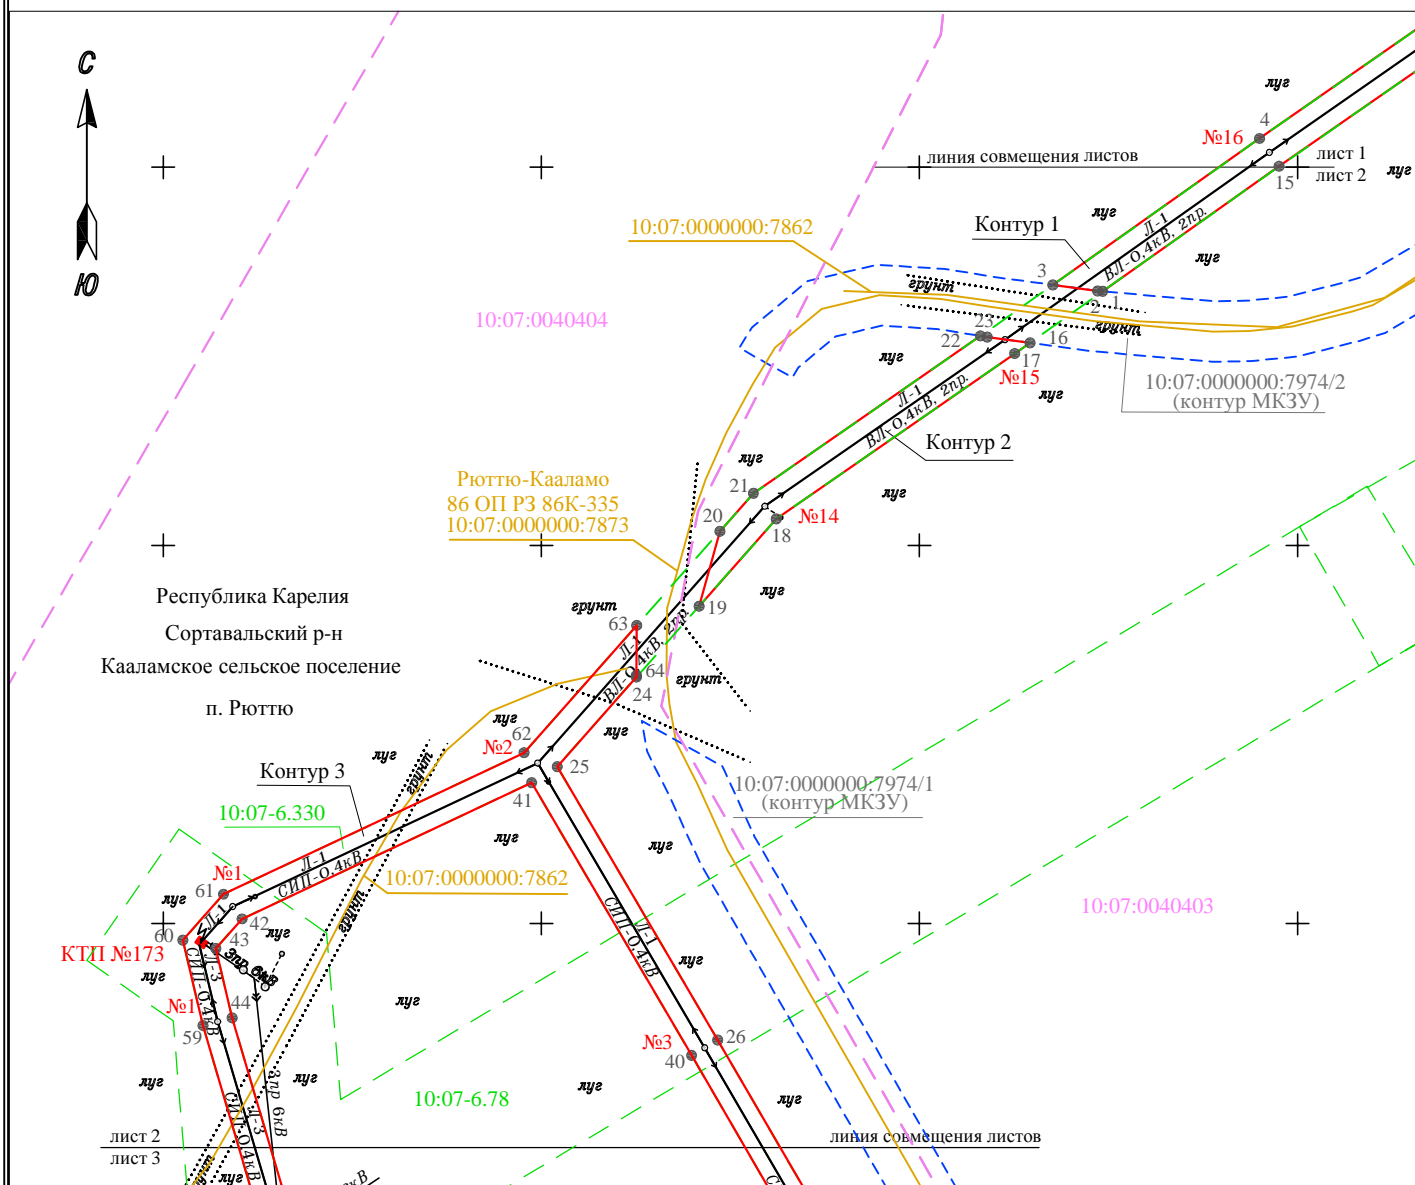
С

Ю

луг
№16
4
линия совмещения листов
лист 1
лист 2
15
луг
10:07:0000000:7862
Контур 1
луг
Л-1
ВЛ-0,4кВ, 2пр.
луг
3
грунт
2
1
10:07:0040404
23
22
16
грунт
17
луг
№15
10:07:0000000:7974/2
(контур МКЗУ)
луг
Л-1
ВЛ-0,4кВ, 2пр.
Контур 2
луг
Рюттю-Кааламо
86 ОП РЗ 86К-335
10:07:0000000:7873
21
луг
20
18
№14
Республика Карелия
Сортавальский р-н
Кааламское сельское поселение
п. Рюттю
грунт
63
19
луг
Л-1
ВЛ-0,4кВ, 2пр.
64
грунт
24
луг
62
луг
№2
луг
Контур 3
25
41
10:07:0000000:7974/1
(контур МКЗУ)
грунт
10:07-6.330
Л-1
СИП-0,4кВ
луг
луг
№1
10:07:0000000:7862
грунт
61
42
луг
СИП-0,4кВ
Л-1
10:07:0040403
60
43
КТП №173
луг
Л-3
СИП-0,4кВ
3пр 6кВ
№1
44
луг
59
луг
№3
26
40
луг
луг
3пр 6кВ
луг
луг
Л-3
СИП-0,4кВ
10:07-6.78
луг
лист 2
лист 3
линия совмещения листов
грунт
луг